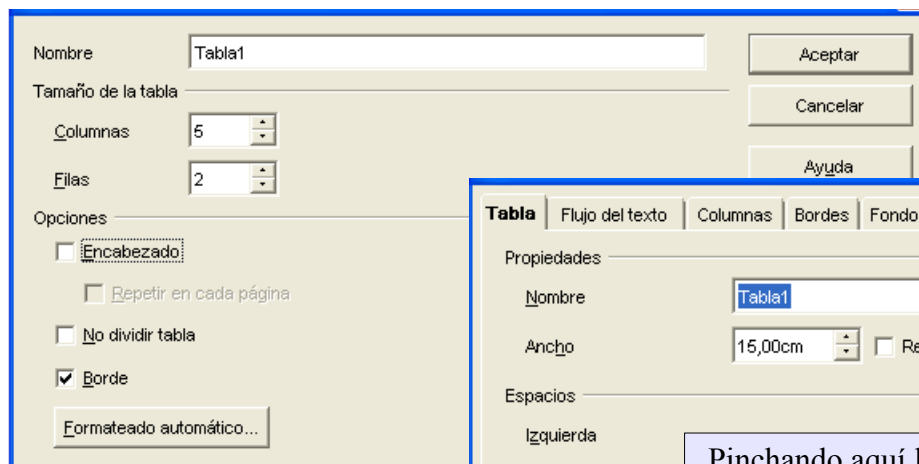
Nombre Tabla1

Aceptar

Tamaño de la tabla

Cancelar

Columnas 5

Filas 2

Ayuda

Opciones

Encabezado

Repetir en cada página

No dividir tabla

Borde

Formateado automático...

Tabla | Flujo del texto | Columnas | Bordes | Fondo

Propiedades

Nombre Tabla1

Ancho 15,00cm Re

Espacios

Izquierda

Pinchando aquí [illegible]